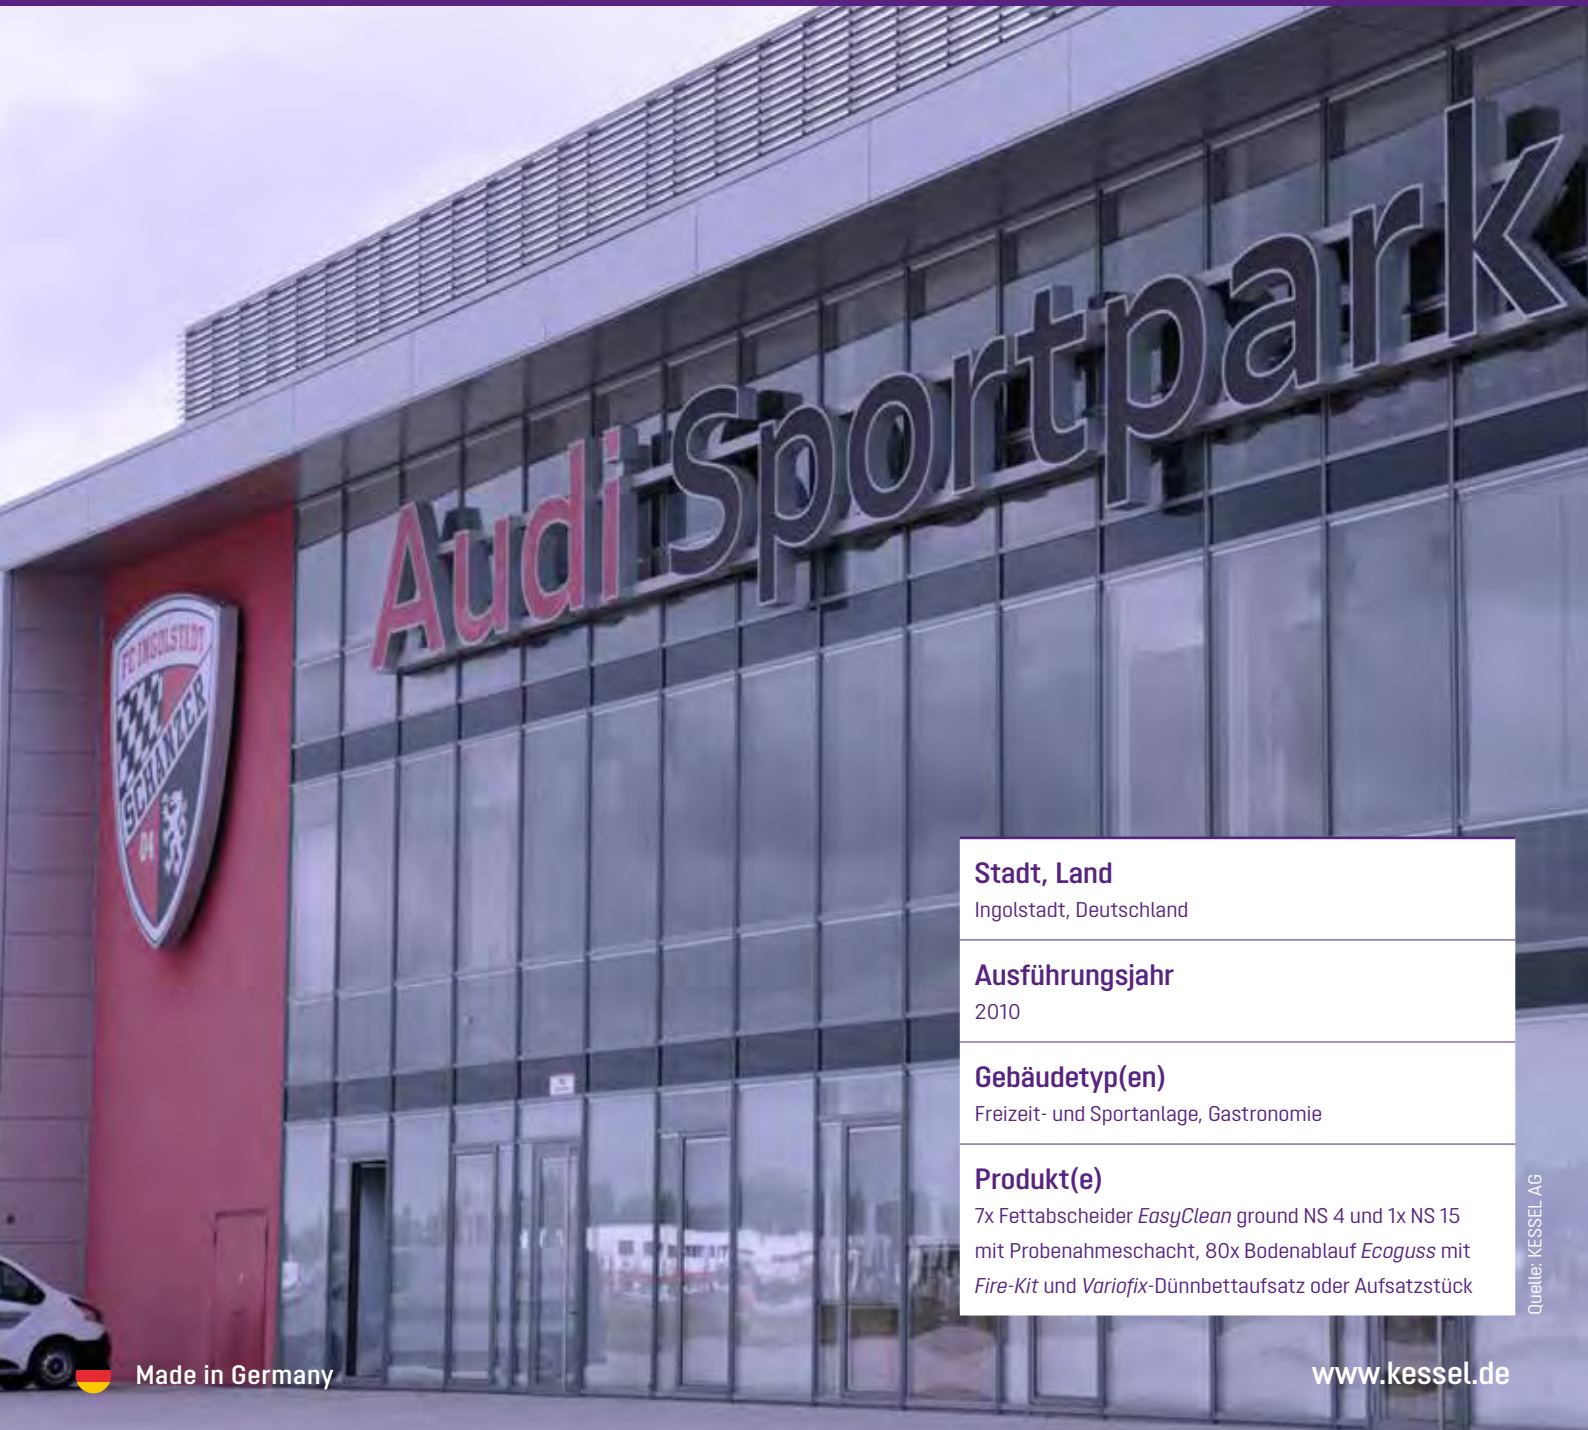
Audi Sportpark

FC INGOLSTADT SCHANZER 04

Stadt, Land
Ingolstadt, Deutschland

Ausführungsjahr
2010

Gebäudetyp(en)
Freizeit- und Sportanlage, Gastronomie

Produkt(e)
7x Fettabscheider EasyClean ground NS 4 und 1x NS 15 mit Probenahmeschacht, 80x Bodenablauf Ecoguss mit Fire-Kit und Variofix-Dünnbettaufsatz oder Aufsatzstück

Quelle: KESSEL AG

Made in Germany

www.kessel.de